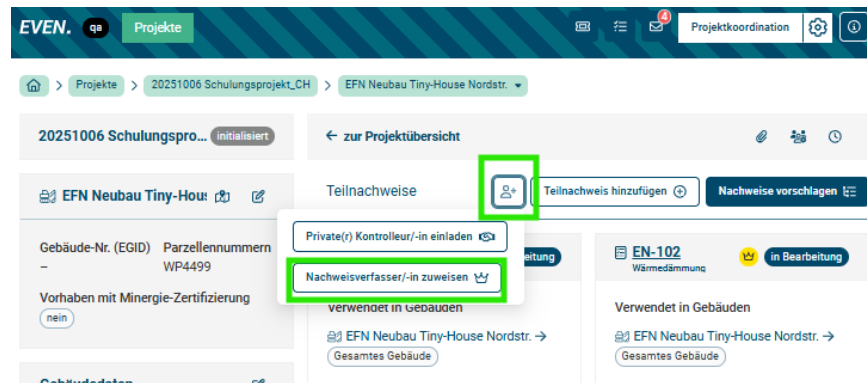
EVEN. qa Projekte

4

Projektkoordination

Projekte > 20251006 Schulungsprojekt_CH > EFN Neubau Tiny-House Nordstr.

20251006 Schulungspro... initialisiert

EFN Neubau Tiny-Hou:

Gebäude-Nr. (EGID)
–

Parzellennummern
WP4499

Vorhaben mit Minergie-Zertifizierung
nein

Gebäudedaten

← zur Projektübersicht

Teilnachweise

Teilnachweis hinzufügen

Nachweise vorschlagen

Private(r) Kontrolleur/-in einladen

Nachweisverfasser/-in zuweisen

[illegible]beitung

Verwendet in Gebäuden

EFN Neubau Tiny-House Nordstr. →

Gesamtes Gebäude

EN-102
Wärmedämmung

in Bearbeitung

Verwendet in Gebäuden

EFN Neubau Tiny-House Nordstr. →

Gesamtes Gebäude